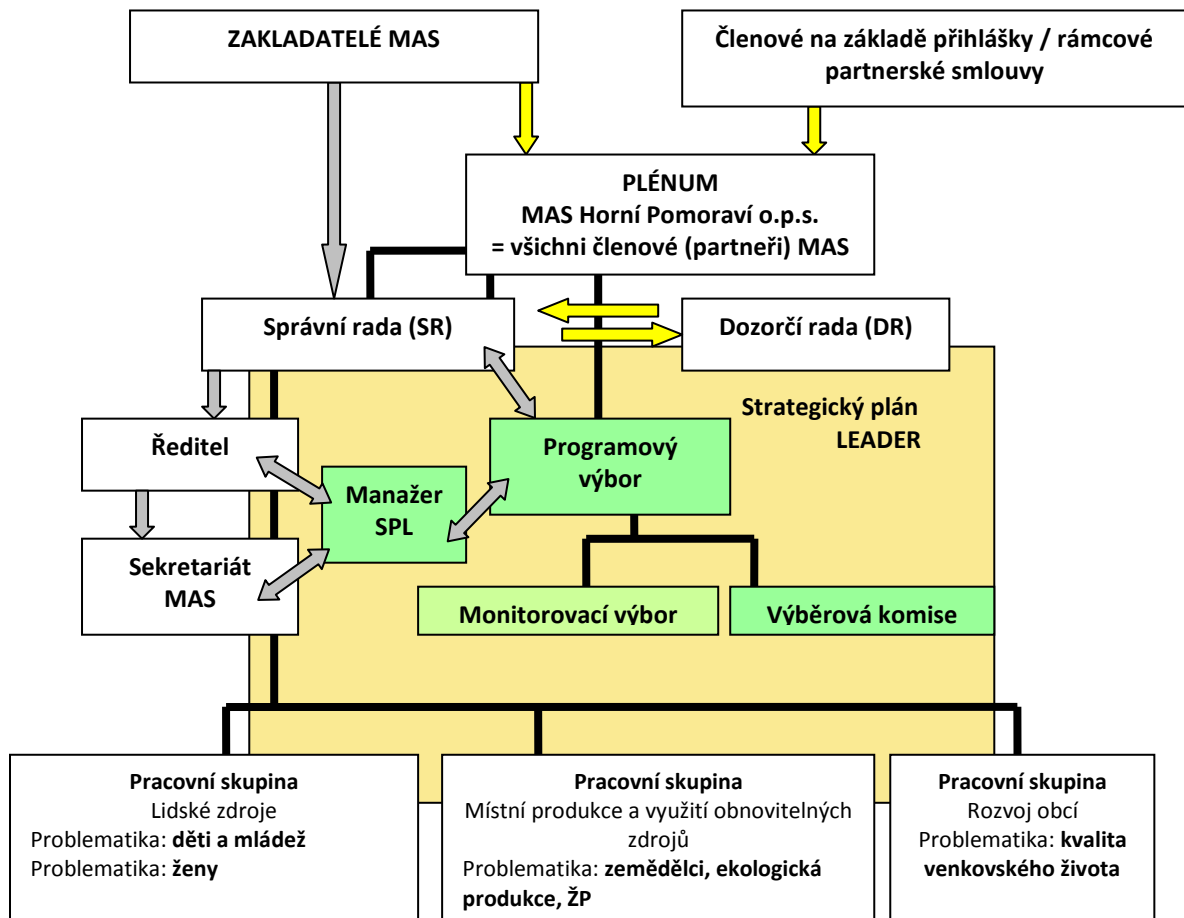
ZAKLADATELÉ MAS

Členové na základě přihlášky / rámcové partnerské smlouvy

PLÉNUM
MAS Horní Pomoraví o.p.s.
= všichni členové (partneři) MAS

Správní rada (SR)

Dozorčí rada (DR)

Strategický plán LEADER

Ředitel

Programový výbor

Manažer SPL

Sekretariát MAS

Monitorovací výbor

Výběrová komise

Pracovní skupina
Lidské zdroje
Problematika: děti a mládež
Problematika: ženy

Pracovní skupina
Místní produkce a využití obnovitelných zdrojů
Problematika: zemědělci, ekologická produkce, ŽP

Pracovní skupina
Rozvoj obcí
Problematika: kvalita venkovského života